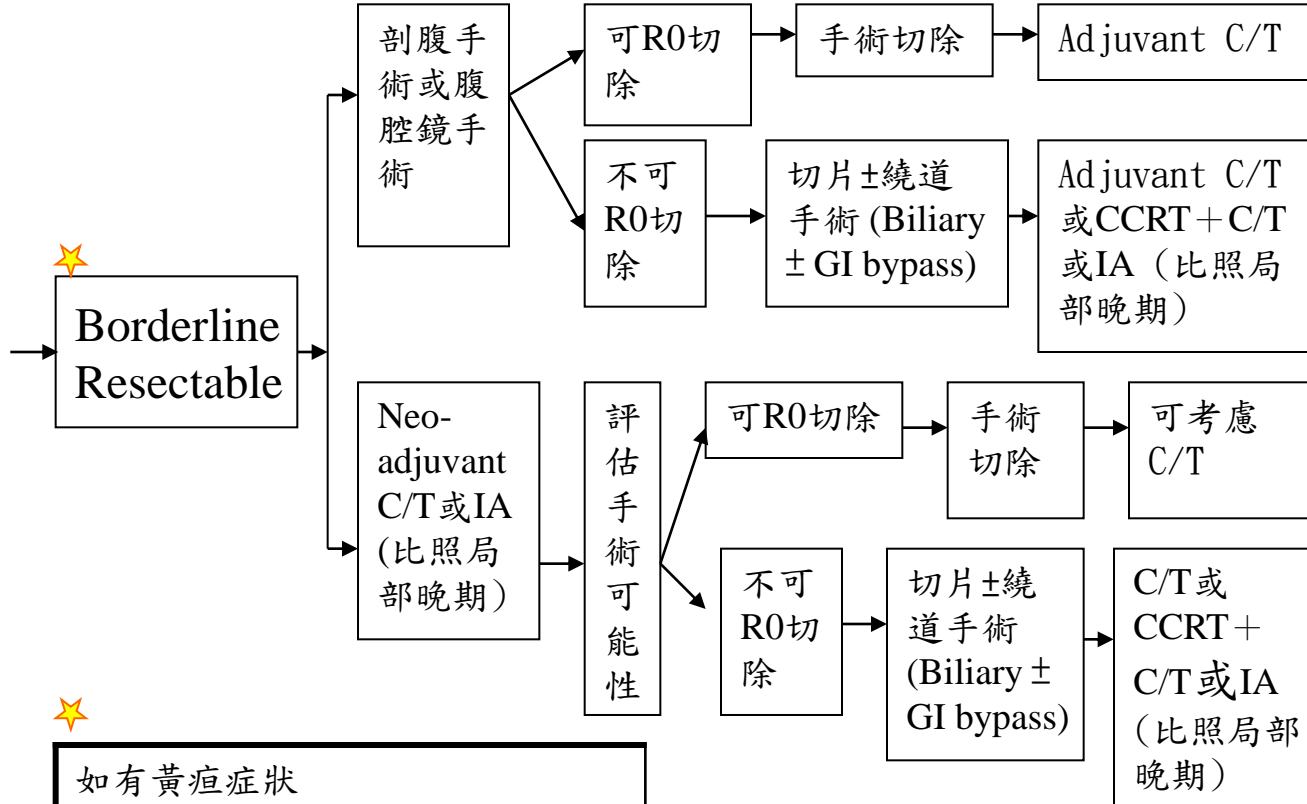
Borderline Resectable

剖腹手術或腹腔鏡手術

可R0切除

手術切除

Adjuvant C/T

不可R0切除

切片±繞道手術 (Biliary ± GI bypass)

Adjuvant C/T 或CCRT＋C/T 或IA（比照局部晚期）

Neo-adjuvant C/T或IA (比照局部晚期)

評估手術可能性

可R0切除

手術切除

可考慮C/T

不可R0切除

切片±繞道手術 (Biliary ± GI bypass)

C/T或CCRT＋C/T或IA（比照局部晚期）

如有黃疸症狀